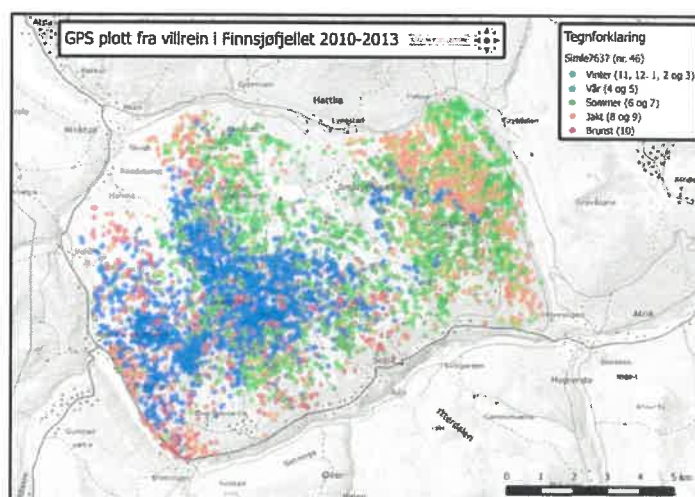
GPS plott fra villrein i Finnsjøfjellet 2010-2013

Tegnforklaring
Simle7637 (nr. 46)
Vinter (11, 12, 1, 2 og 3)
Vår (4 og 5)
Sommer (6 og 7)
Jakt (8 og 9)
Brunst (10)

Hattia

Atna

Ytterdalen

0 1 2 3 4 5 km